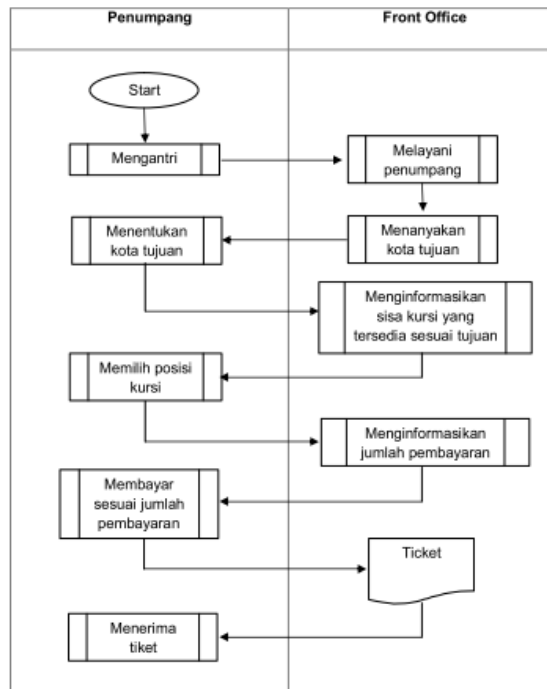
| Penumpang | Front Office |
|---|---|

Start

Mengantri

Melayani penumpang

Menanyakan kota tujuan

Menentukan kota tujuan

Menginformasikan sisa kursi yang tersedia sesuai tujuan

Memilih posisi kursi

Menginformasikan jumlah pembayaran

Membayar sesuai jumlah pembayaran

Ticket

Menerima tiket